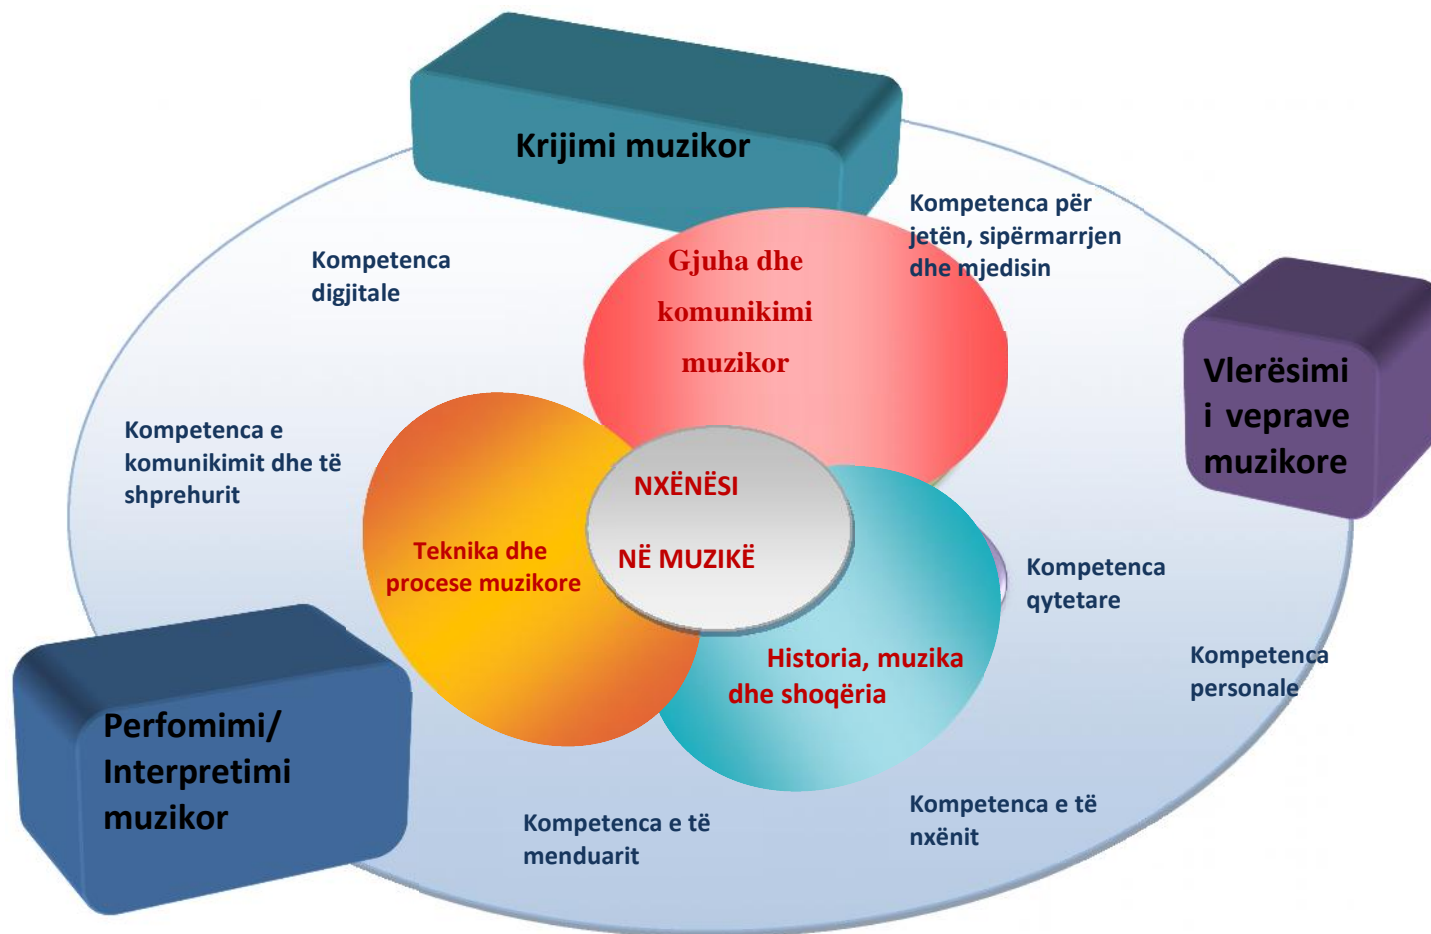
Krijimi muzikor

Kompetenca për jetën, sipërmarrjen dhe mjedisin

Kompetenca digjitale

Gjuha dhe komunikimi muzikor

Vlerësimi i veprave muzikore

Kompetenca e komunikimit dhe të shprehurit

NXËNËSI

NË MUZIKË

Teknika dhe procese muzikore

Kompetenca qytetare

Historia, muzika dhe shoqëria

Kompetenca personale

Perfomimi/ Interpretimi muzikor

Kompetenca e të menduarit

Kompetenca e të nxënit